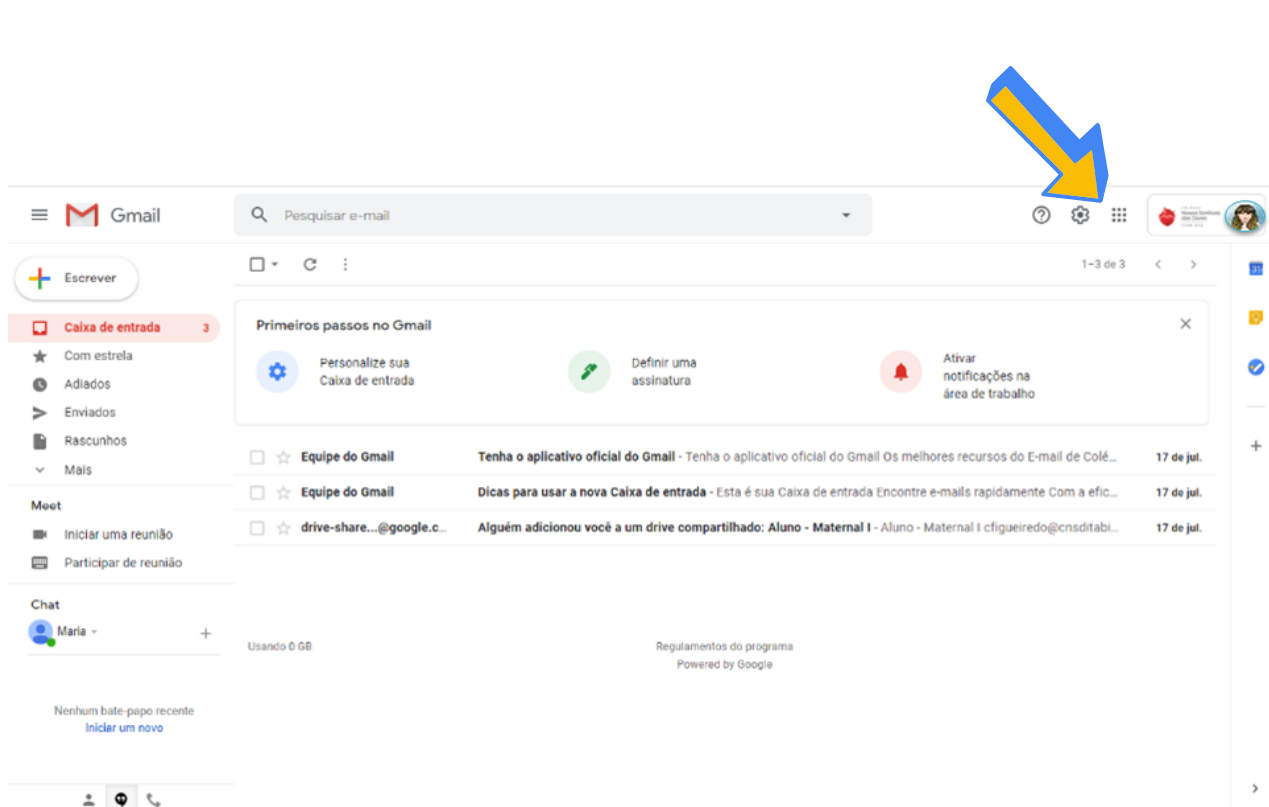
Gmail

Pesquisar e-mail

Escrever

Caixa de entrada 3

Com estrela

Adiados

Enviados

Rascunhos

Mais

Meet

Iniciar uma reunião

Participar de reunião

Chat

Maria

Nenhum bate-papo recente
Iniciar um novo

1–3 de 3

Primeiros passos no Gmail

Personalize sua Caixa de entrada

Definir uma assinatura

Ativar notificações na área de trabalho

| | | |
|---|---|---|
| Equipe do Gmail | Tenha o aplicativo oficial do Gmail - Tenha o aplicativo oficial do Gmail Os melhores recursos do E-mail de Colé... | 17 de jul. |
| Equipe do Gmail | Dicas para usar a nova Caixa de entrada - Esta é sua Caixa de entrada Encontre e-mails rapidamente Com a efic... | 17 de jul. |
| drive-share...@google.c... | Alguém adicionou você a um drive compartilhado: Aluno - Maternal I - Aluno - Maternal I cfigueiredo@cnsditabi... | 17 de jul. |

Usando 0 GB

Regulamentos do programa
Powered by Google